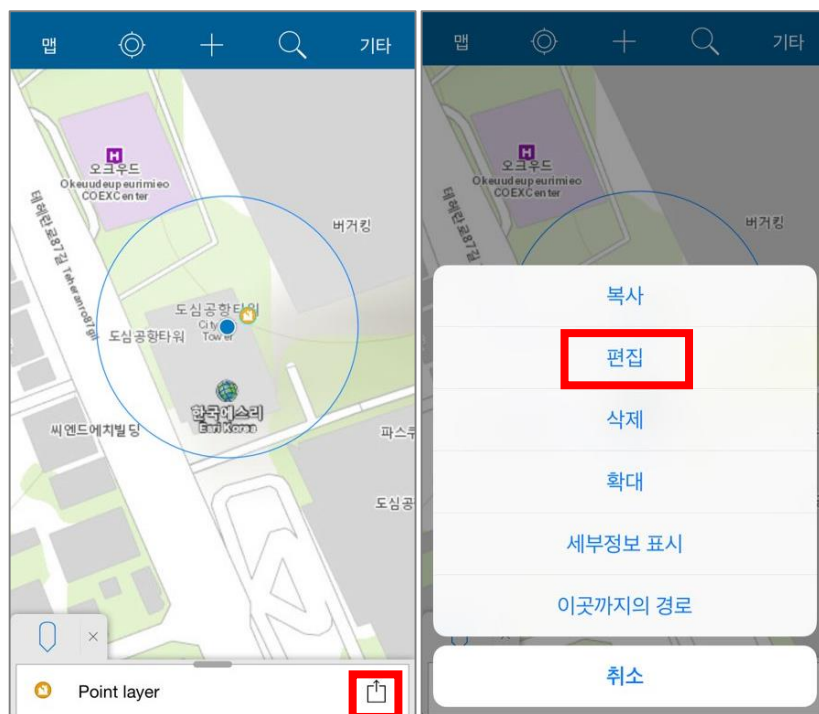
맵 기타

오크우드
Okeuudeupeurimieo
COEXCenter

테헤란로87길 Teheran-ro 87-gil

버거킹

도심공항타워
City
Tower
도심공항타워

한국에스리
Esri Korea

씨엔드에치빌딩

파스쿠

도심공

×

Point layer

맵 기타

오크우드
Okeuudeupeurimieo
COEXCenter

테헤란로87길

버거킹

복사
편집
삭제
확대
세부정보 표시
이곳까지의 경로
취소